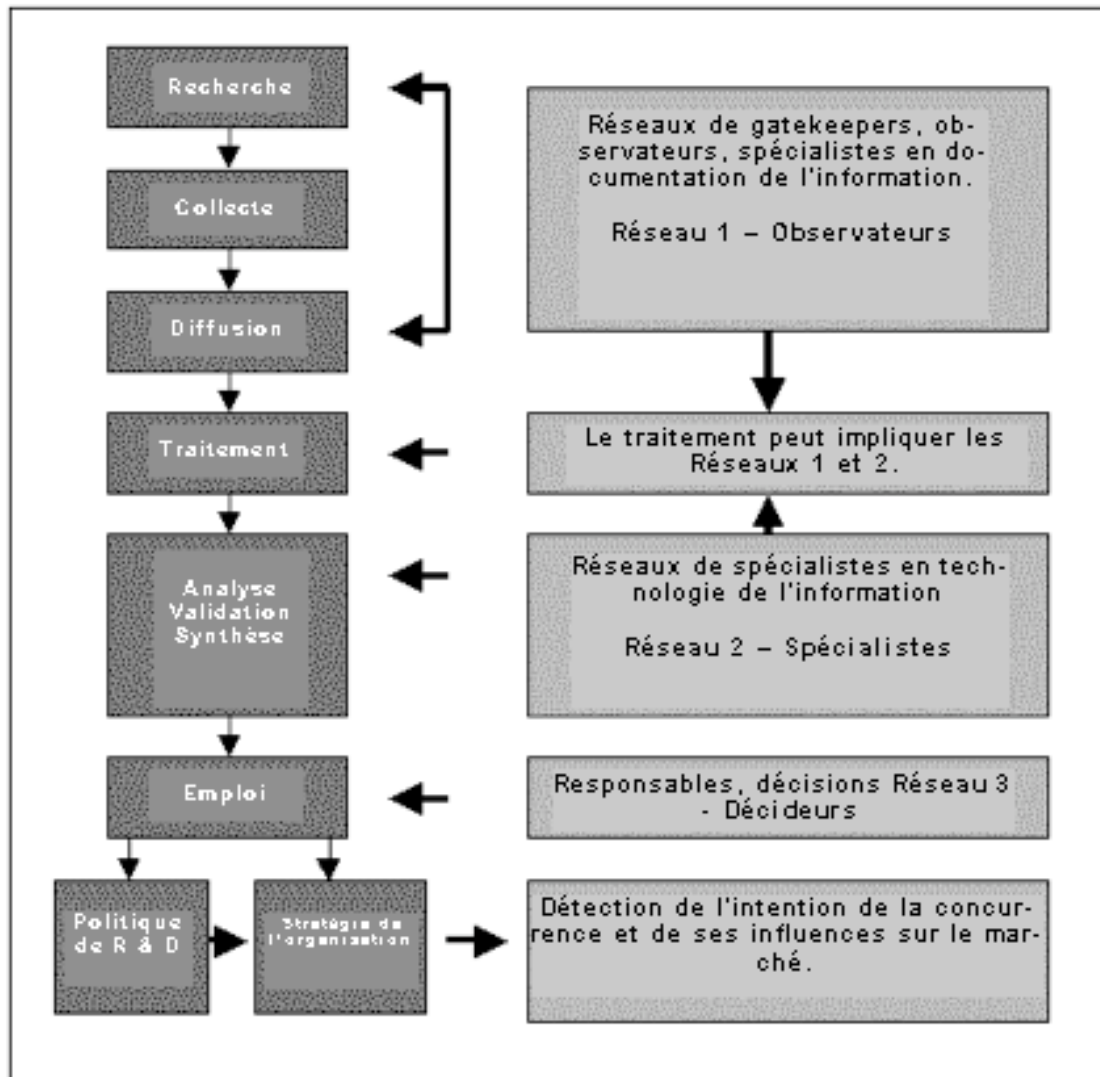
Recherche

Collecte

Diffusion

Traitement

Analyse
Validation
Synthèse

Emploi

Politique de R & D

Stratégie de l'organisation

Réseaux de gatekeepers, observateurs, spécialistes en documentation de l'information.

Réseau 1 – Observateurs

Le traitement peut impliquer les Réseaux 1 et 2.

Réseaux de spécialistes en technologie de l'information

Réseau 2 – Spécialistes

Responsables, décisions Réseau 3 - Décideurs

Détection de l'intention de la concurrence et de ses influences sur le marché.